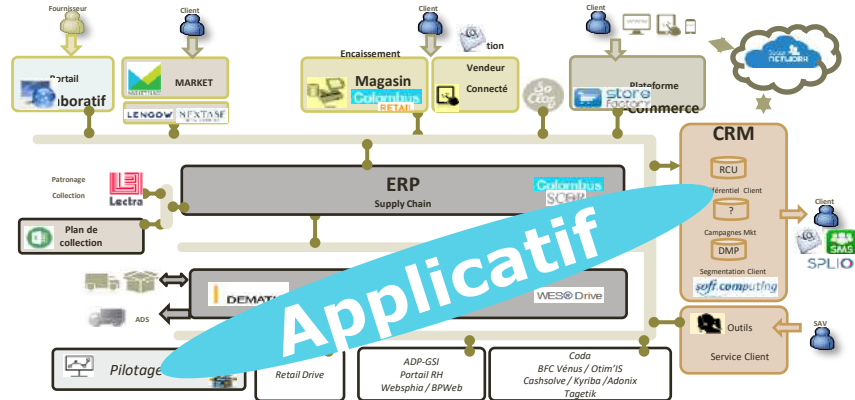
Fournisseur

Client

Client

Client

Portail
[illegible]laboratif

MARKET

LENGOW NEXTASE

Encaissement

Magasin
Colombus
RETAIL

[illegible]tion

Vendeur
Connecté

So
Cloz

Plateforme
store
factory
Commerce

Social
NETWORK

CRM

RCU

Référentiel Client

?

Campagnes Mkt

DMP

Segmentation Client

soft computing

Client

SMS

SPLIO

Patronage
Collection

Lectra

ERP
Supply Chain

Colombus
SCOP

Plan de
collection

DEMATI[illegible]

WES Drive

ADS

Outils

SAV

Service Client

Pilotage

Retail Drive

ADP-GSI
Portail RH
Websphia / BPWeb

Coda
BFC Vénus / Otim'IS
Cashsolve / Kyriba / Adonix
Tagetik

Applicatif